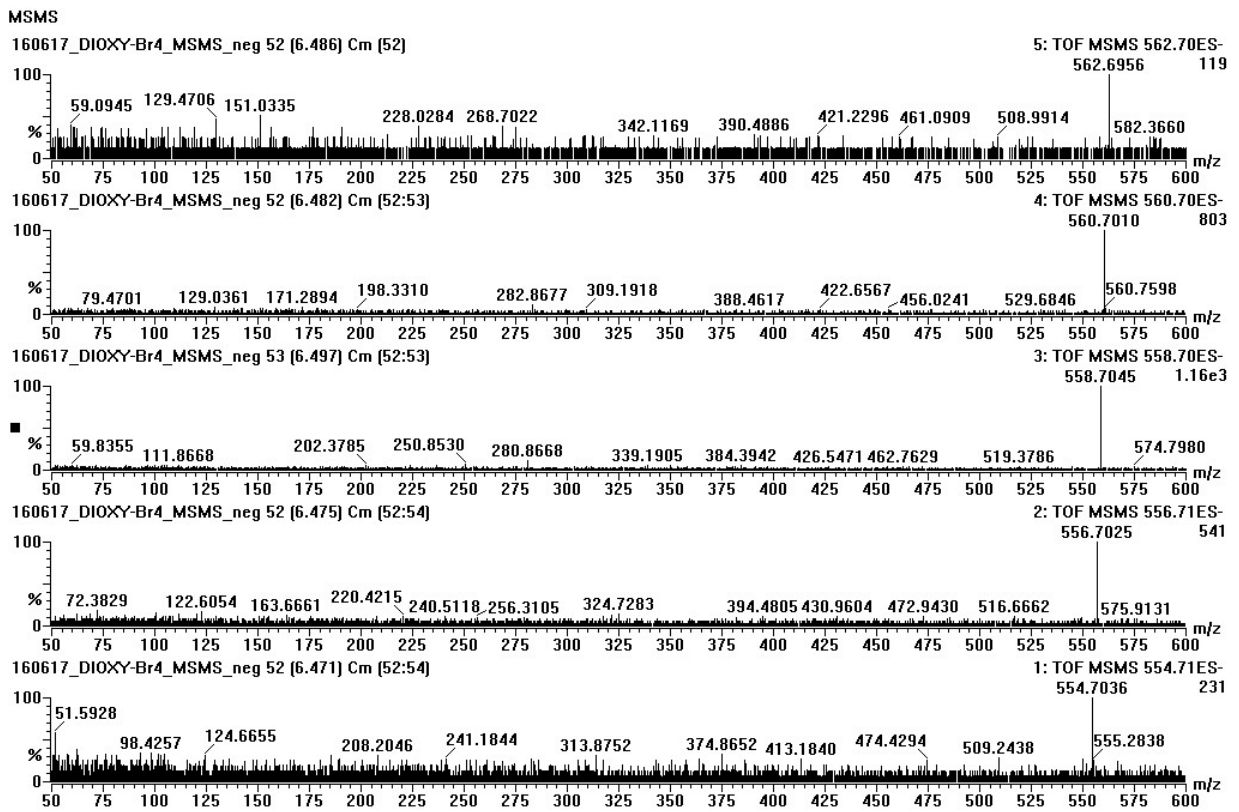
MSMS

160617_DIOXY-Br4_MSMS_neg 52 (6.486) Cm (52)
5: TOF MSMS 562.70ES-
562.6956
119

100
%
0

59.0945 129.4706 151.0335 228.0284 268.7022 342.1169 390.4886 421.2296 461.0909 508.9914 582.3660

50 75 100 125 150 175 200 225 250 275 300 325 350 375 400 425 450 475 500 525 550 575 600 m/z

160617_DIOXY-Br4_MSMS_neg 52 (6.482) Cm (52:53)
4: TOF MSMS 560.70ES-
560.7010
803

100
%
0

79.4701 129.0361 171.2894 198.3310 282.8677 309.1918 388.4617 422.6567 456.0241 529.6846 560.7598

50 75 100 125 150 175 200 225 250 275 300 325 350 375 400 425 450 475 500 525 550 575 600 m/z

160617_DIOXY-Br4_MSMS_neg 53 (6.497) Cm (52:53)
3: TOF MSMS 558.70ES-
558.7045
1.16e3

100
%
0

59.8355 111.8668 202.3785 250.8530 280.8668 339.1905 384.3942 426.5471 462.7629 519.3786 574.7980

50 75 100 125 150 175 200 225 250 275 300 325 350 375 400 425 450 475 500 525 550 575 600 m/z

160617_DIOXY-Br4_MSMS_neg 52 (6.475) Cm (52:54)
2: TOF MSMS 556.71ES-
556.7025
541

100
%
0

72.3829 122.6054 163.6661 220.4215 240.5118 256.3105 324.7283 394.4805 430.9604 472.9430 516.6662 575.9131

50 75 100 125 150 175 200 225 250 275 300 325 350 375 400 425 450 475 500 525 550 575 600 m/z

160617_DIOXY-Br4_MSMS_neg 52 (6.471) Cm (52:54)
1: TOF MSMS 554.71ES-
554.7036
231

100
%
0

51.5928 98.4257 124.6655 208.2046 241.1844 313.8752 374.8652 413.1840 474.4294 509.2438 555.2838

50 75 100 125 150 175 200 225 250 275 300 325 350 375 400 425 450 475 500 525 550 575 600 m/z